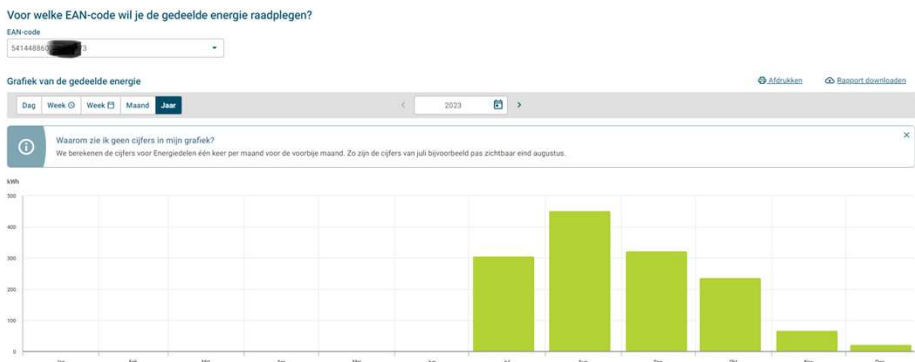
Voor welke EAN-code wil je de gedeelde energie raadplegen?

EAN-code

541448860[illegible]3

Grafiek van de gedeelde energie

Afdrukken

Rapport downloaden

Dag | Week | Week | Maand | Jaar

2023

Waarom zie ik geen cijfers in mijn grafiek?

We berekenen de cijfers voor Energiedelen één keer per maand voor de voorbije maand. Zo zijn de cijfers van juli bijvoorbeeld pas zichtbaar eind augustus.

×

kWh

500

400

300

200

100

0